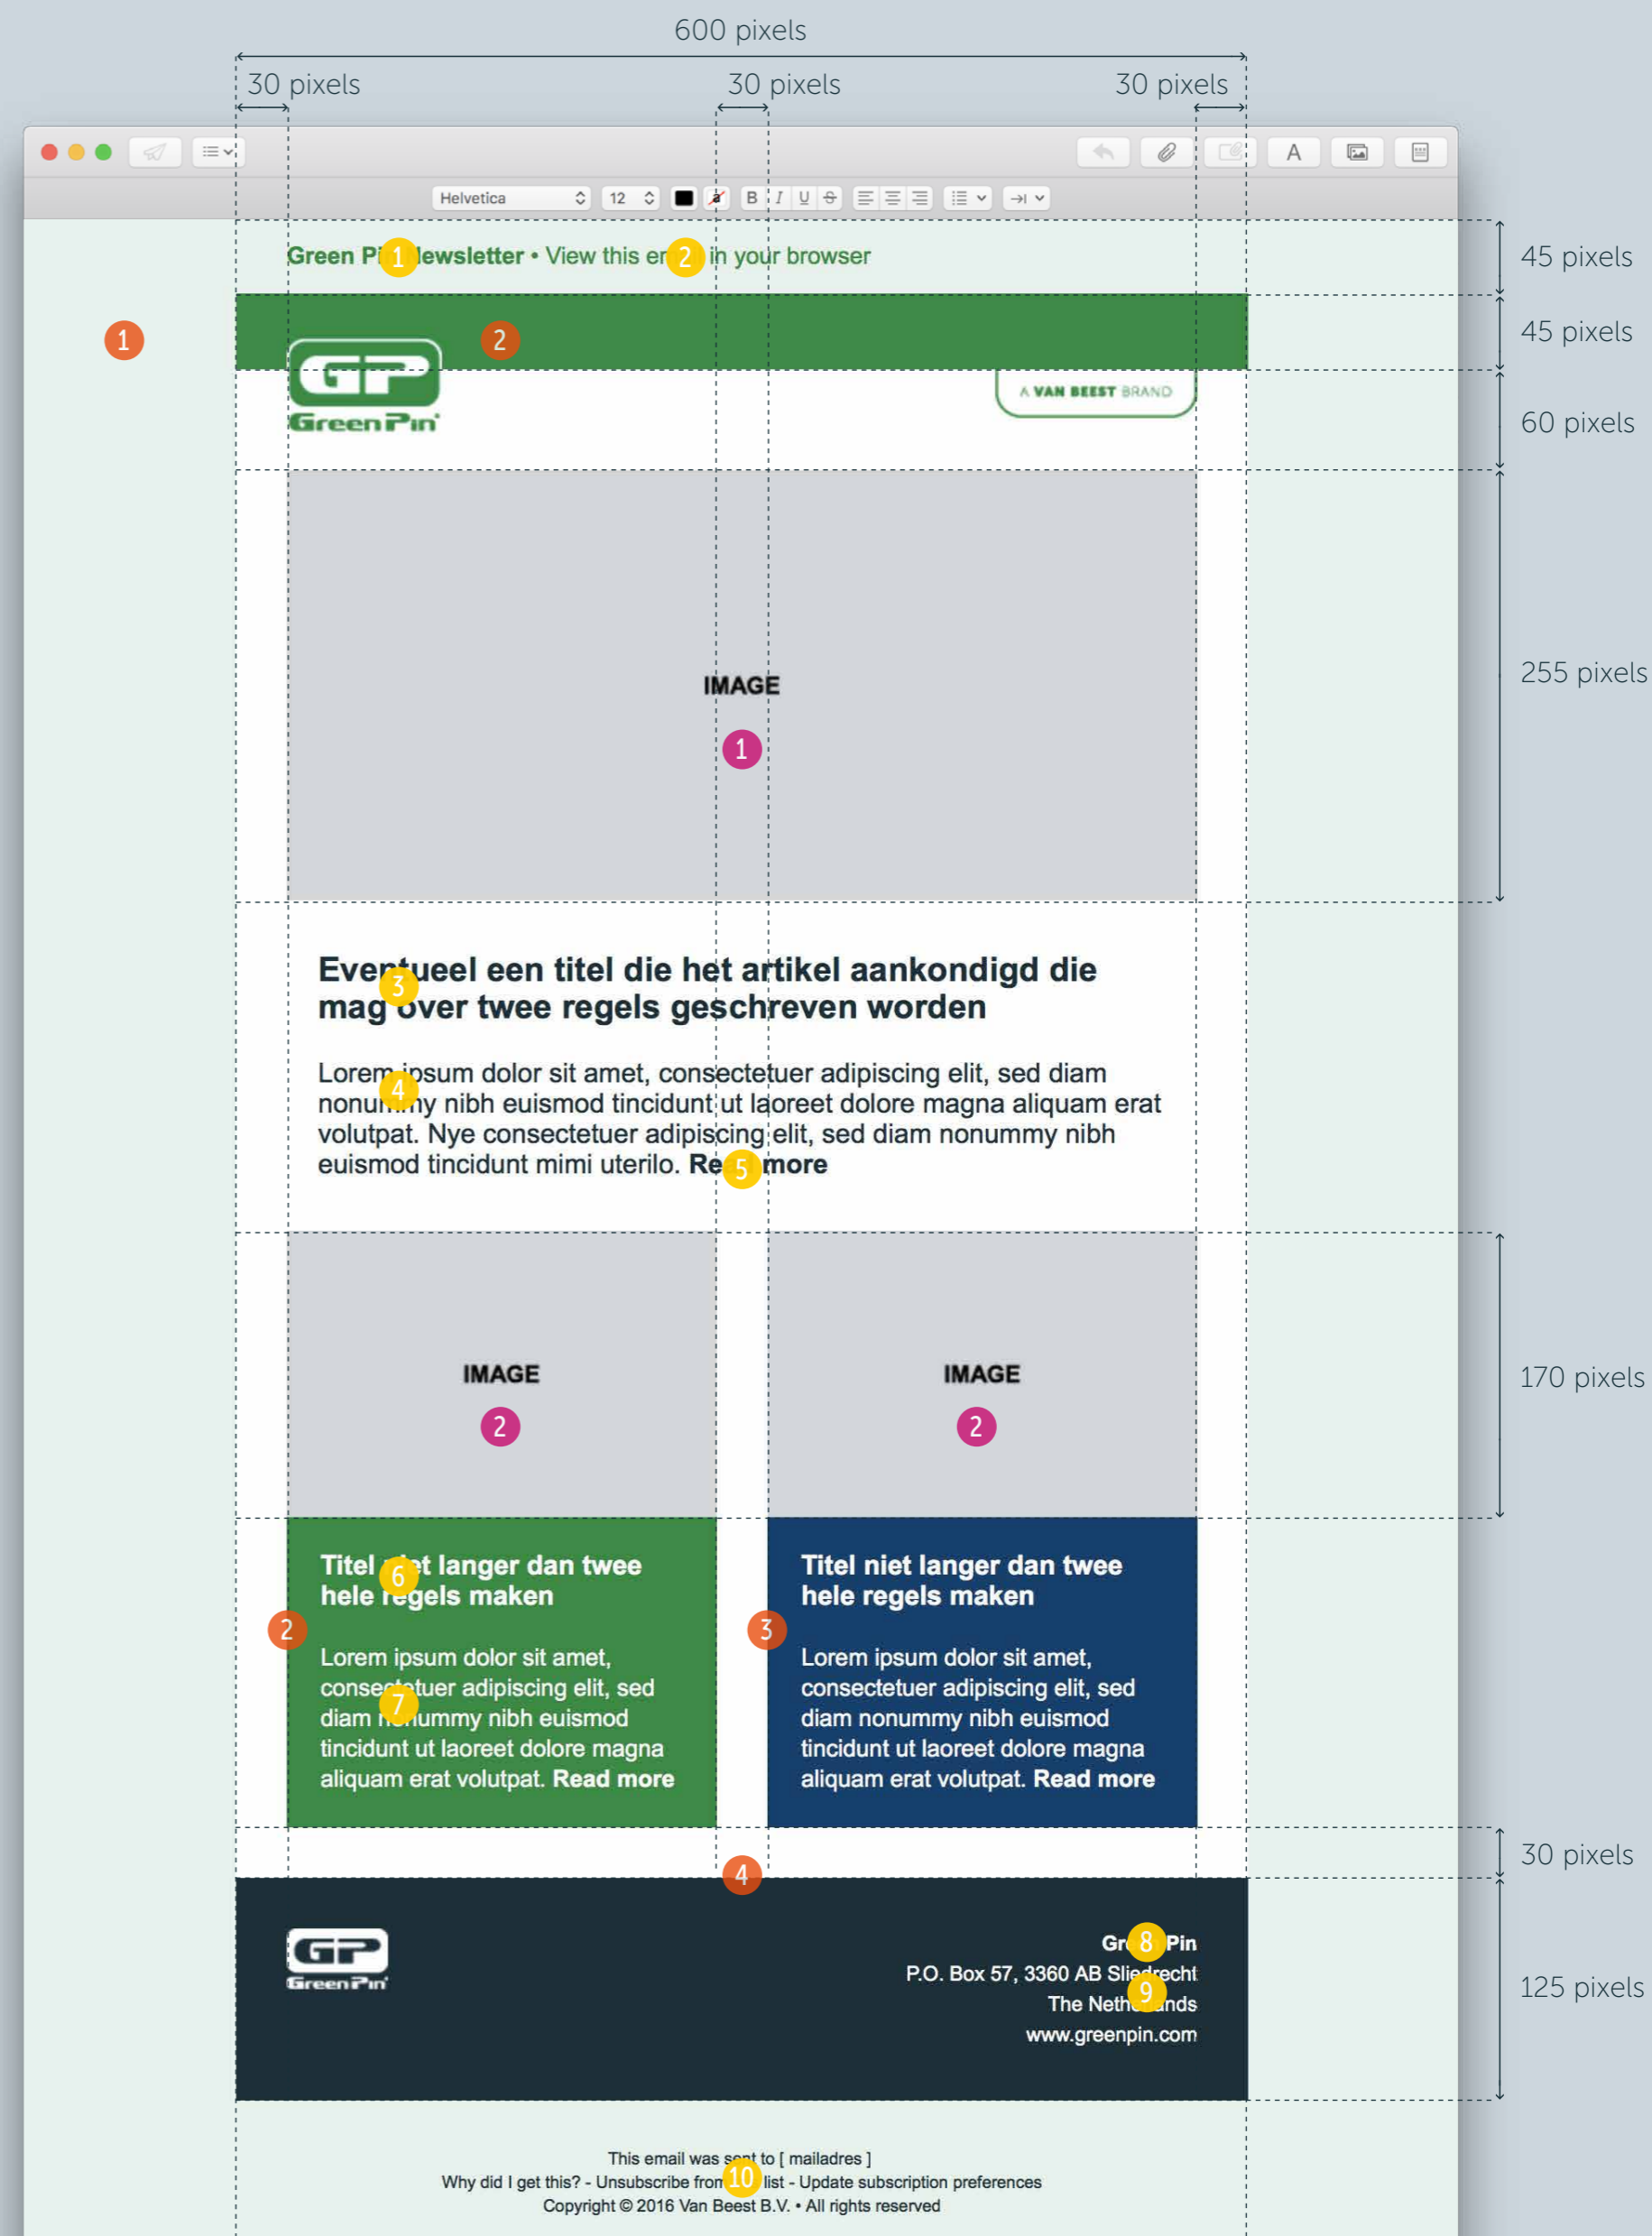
600 pixels

30 pixels

30 pixels

30 pixels

Helvetica 12 B I U S

A

Green Pi 1 lewsletter • View this er 2 in your browser

45 pixels

1

2

45 pixels

GP GreenPin

A VAN BEEST BRAND

60 pixels

IMAGE

1

255 pixels

Eventueel een titel die het artikel aankondigd die mag over twee regels geschreven worden

3

Lorem ipsum dolor sit amet, consectetuer adipiscing elit, sed diam nonummy nibh euismod tincidunt ut laoreet dolore magna aliquam erat volutpat. Nye consectetuer adipiscing elit, sed diam nonummy nibh euismod tincidunt mimi uterilo. Re 5 more

4

IMAGE

2

IMAGE

2

170 pixels

Titel 6 t langer dan twee hele regels maken

2

Lorem ipsum dolor sit amet, consectetuer adipiscing elit, sed diam nonummy nibh euismod tincidunt ut laoreet dolore magna aliquam erat volutpat. Read more

7

3

Titel niet langer dan twee hele regels maken

Lorem ipsum dolor sit amet, consectetuer adipiscing elit, sed diam nonummy nibh euismod tincidunt ut laoreet dolore magna aliquam erat volutpat. Read more

30 pixels

4

GP GreenPin

Gr 8 Pin
P.O. Box 57, 3360 AB Sliedrecht
The Neth 9 nds
www.greenpin.com

125 pixels

This email was sent to [ mailadres ]
Why did I get this? - Unsubscribe from 10 list - Update subscription preferences
Copyright © 2016 Van Beest B.V. • All rights reserved